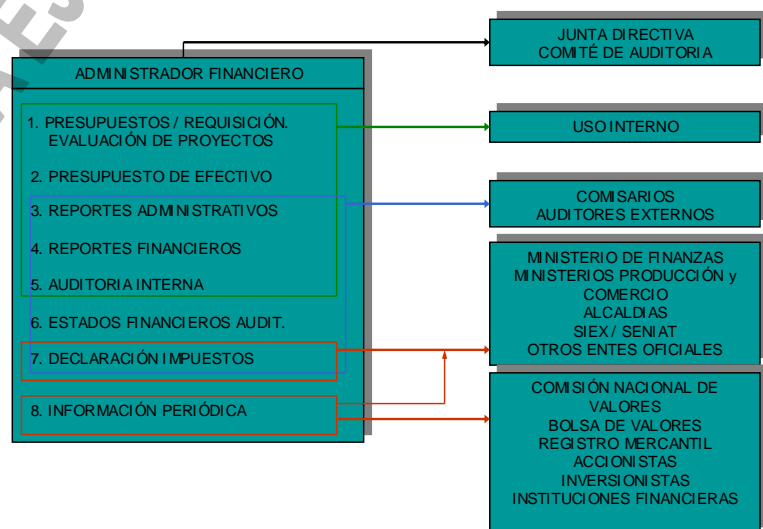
ADMINISTRADOR FINANCIERO

1. PRESUPUESTOS / REQUISICIÓN. EVALUACIÓN DE PROYECTOS

2. PRESUPUESTO DE EFECTIVO

3. REPORTES ADMINISTRATIVOS

4. REPORTES FINANCIEROS

5. AUDITORIA INTERNA

6. ESTADOS FINANCIEROS AUDIT.

7. DECLARACIÓN IMPUESTOS

8. INFORMACIÓN PERIÓDICA

JUNTA DIRECTIVA
COMITÉ DE AUDITORIA

USO INTERNO

COMISARIOS
AUDITORES EXTERNOS

MINISTERIO DE FINANZAS
MINISTERIOS PRODUCCIÓN y COMERCIO
ALCALDIAS
SIEX / SENIAT
OTROS ENTES OFICIALES

COMISIÓN NACIONAL DE VALORES
BOLSA DE VALORES
REGISTRO MERCANTIL
ACCIONISTAS
INVERSIONISTAS
INSTITUCIONES FINANCIERAS